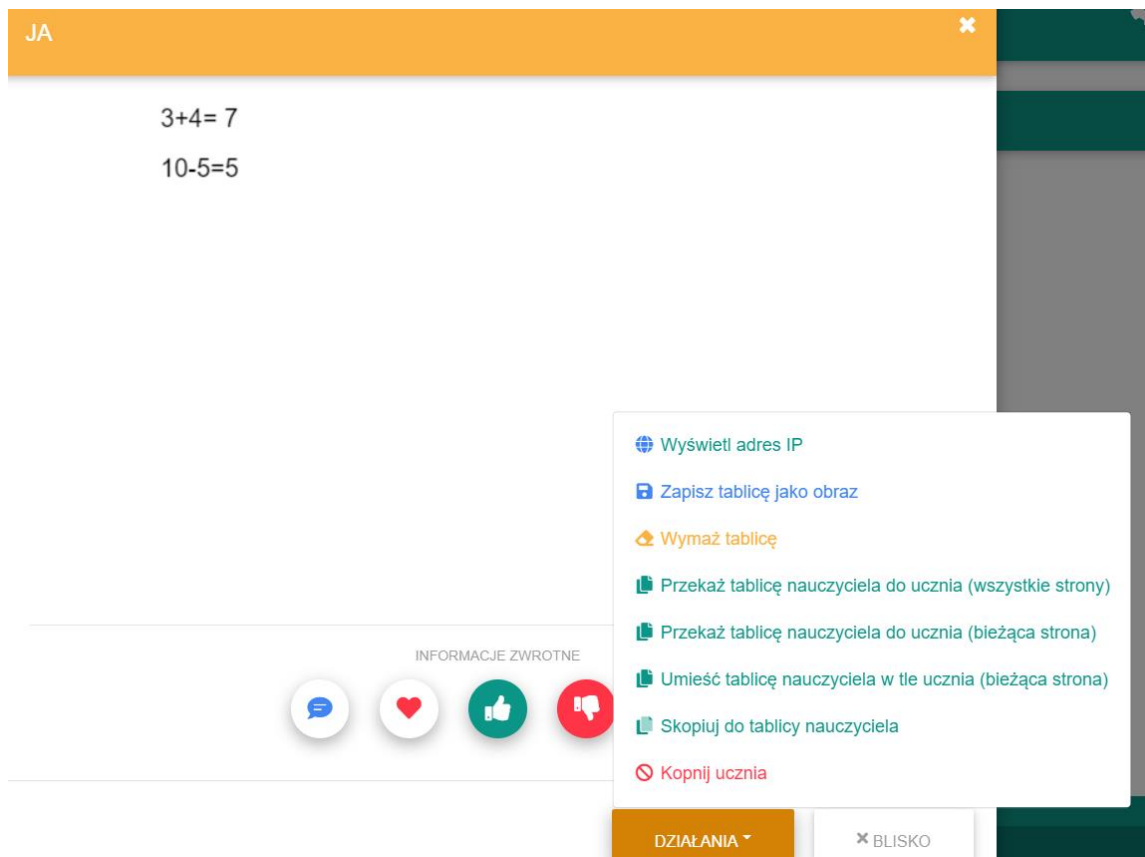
JA

3+4= 7

10-5=5

INFORMACJE ZWROTNE

Wyświetl adres IP

Zapisz tablicę jako obraz

Wymaż tablicę

Przekaż tablicę nauczyciela do ucznia (wszystkie strony)

Przekaż tablicę nauczyciela do ucznia (bieżąca strona)

Umieść tablicę nauczyciela w tle ucznia (bieżąca strona)

Skopiuj do tablicy nauczyciela

Kopnij ucznia

DZIAŁANIA

BLISKO